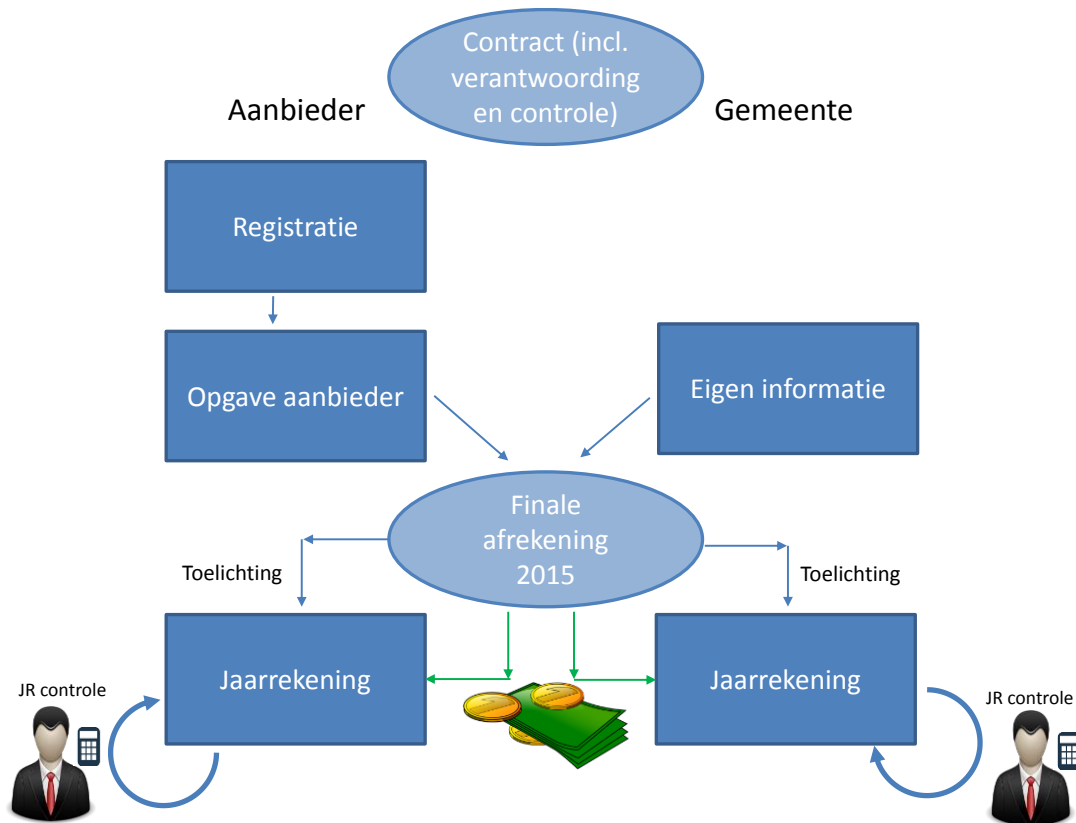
Contract (incl. verantwoording en controle)

Aanbieder

Gemeente

Registratie

Opgave aanbieder

Eigen informatie

Finale afrekening 2015

Toelichting

Toelichting

JR controle

Jaarrekening

Jaarrekening

JR controle